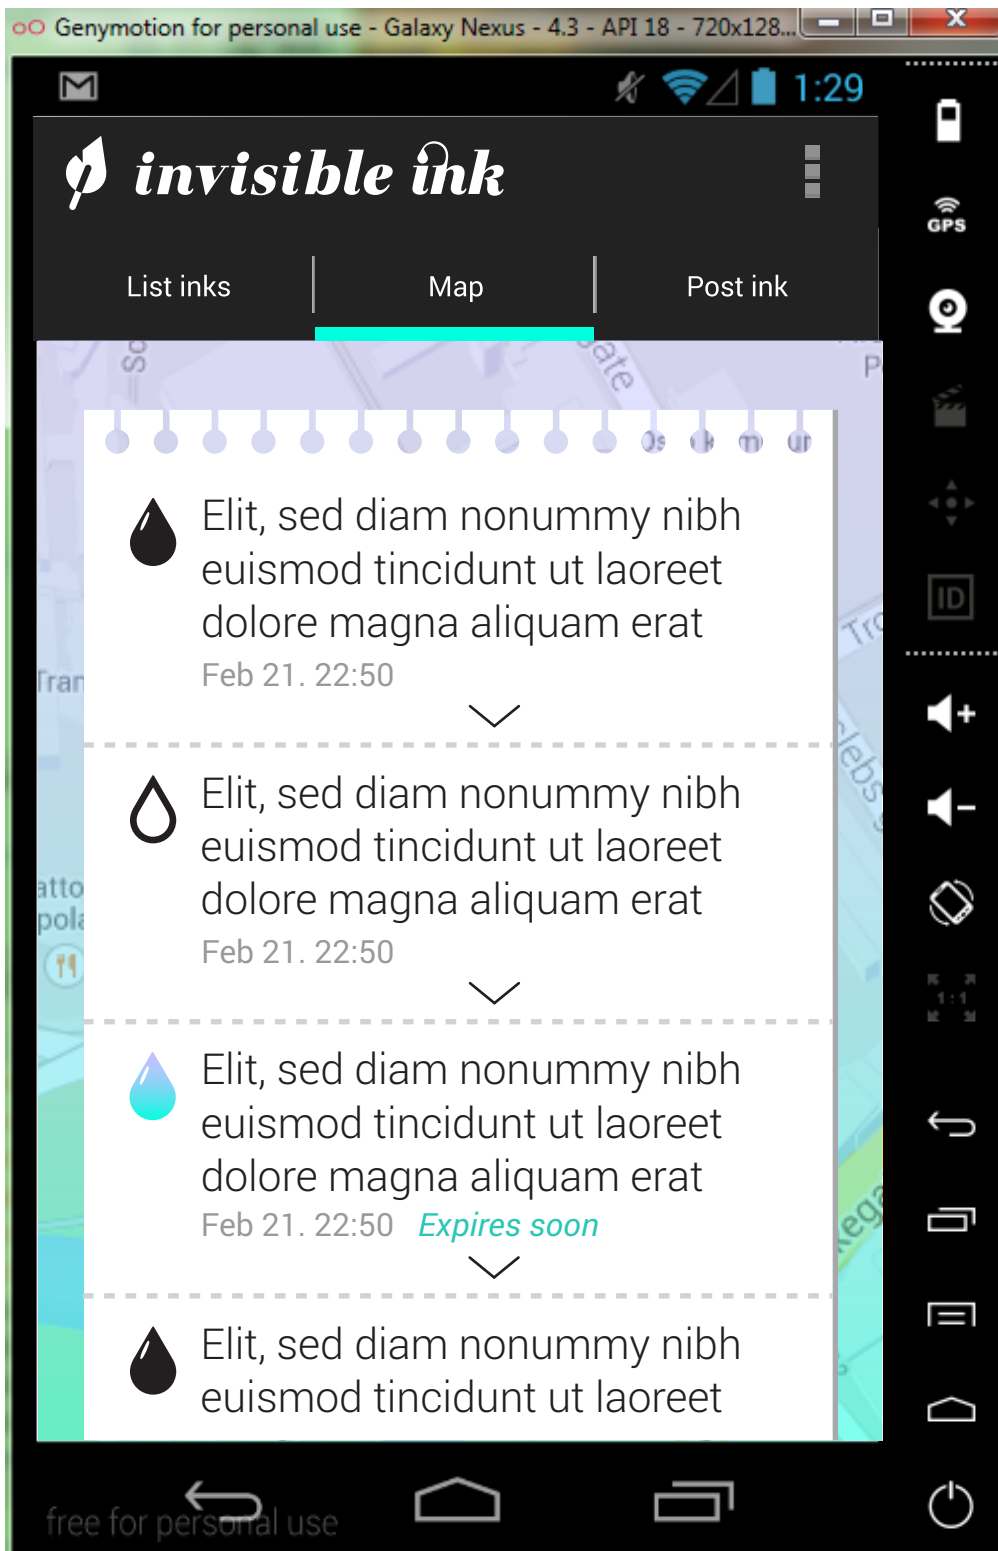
Genymotion for personal use - Galaxy Nexus - 4.3 - API 18 - 720x128...

1:29

invisible ink

List inks | Map | Post ink

Elit, sed diam nonummy nibh euismod tincidunt ut laoreet dolore magna aliquam erat
Feb 21. 22:50

Elit, sed diam nonummy nibh euismod tincidunt ut laoreet dolore magna aliquam erat
Feb 21. 22:50

Elit, sed diam nonummy nibh euismod tincidunt ut laoreet dolore magna aliquam erat
Feb 21. 22:50 Expires soon

Elit, sed diam nonummy nibh euismod tincidunt ut laoreet

GPS

ID

free for personal use